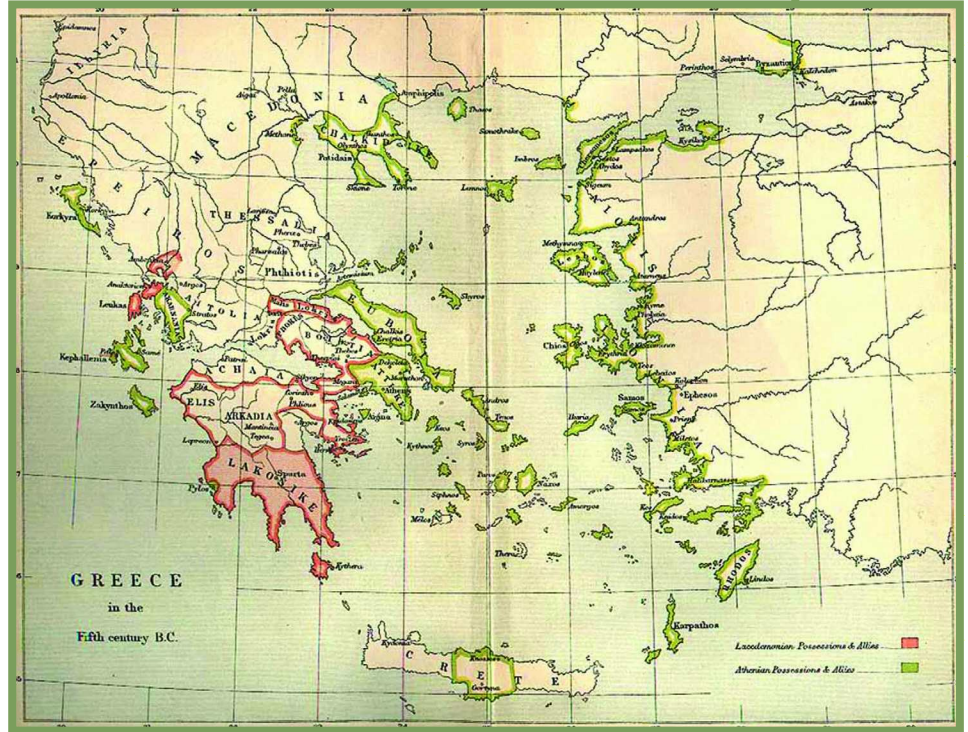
GREECE
in the
Fifth century B.C.

Lacedaemonian Possessions & Allies
Athenian Possessions & Allies

ILLYRIA
Epidamnos
Apollonia
EPEIROS
MACEDONIA
Pella
Aigai
Methone
Amphipolis
Thasos
CHALKIDIKE
Olynthos
Potidaia
Skione
Torone
Samothrake
Imbros
Lemnos
Perinthos
Selymbria
Byzantion
Kalchedon
Astakos
Lampsakos
Kyzikos
Sigeum
Abydos
Antandros
Korkyra
THESSALIA
Pherae
Pharsalos
Phthiotis
Ambrakia
Anaktorion
Argos
AKARNANIA
Leukas
Stratos
Kephallenia
Same
AITOLIA
Naupaktos
DORIS
BOIOTIA
Thebes
Chalkis
Eretria
EUBOIA
Skyros
Methymna
Mytilene
Chios
Erythrai
Kyme
Phokaia
Smyrna
Teos
Kolophon
Ephesos
Samos
Priene
Miletos
Ikaria
Halikarnassos
Knidos
Rhodes
Lindos
ACHAIA
Patrai
ELIS
Elis
ARKADIA
Mantineia
Tegea
Korinthos
Megara
Athenai
ATTIKA
Aigina
Argos
Epidauros
Andros
Tenos
Keos
Syros
Kythnos
Paros
Naxos
Amorgos
Siphnos
Melos
Thera
Kos
LAKONIKE
Sparta
Pylos
Lepreon
Kythera
Karpathos
CRETE
Kydonia
Knossos
Gortyna